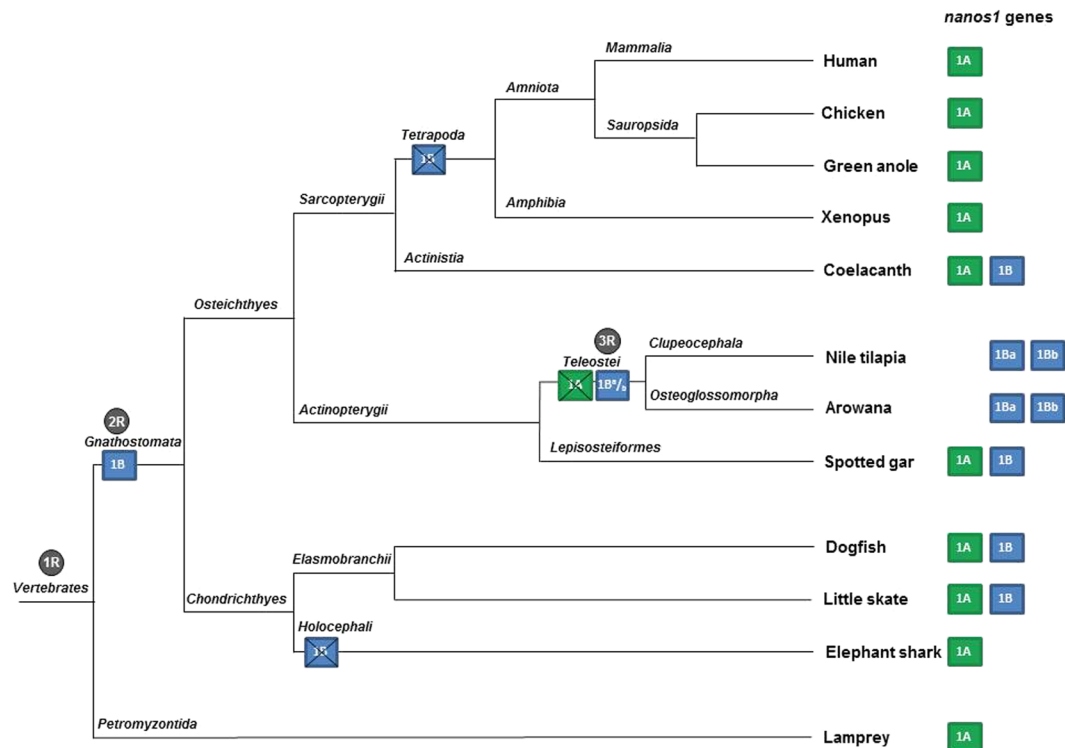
nanos1 genes

Mammalia
Human 1A
Amniota
Sauropsida
Chicken 1A
Tetrapoda
1B
Green anole 1A
Sarcopterygii
Amphibia
Xenopus 1A
Actinistia
Coelacanth 1A 1B
Osteichthyes
3R
Teleostei
1A 1B$^a/_b$
Clupeocephala
Nile tilapia 1Ba 1Bb
Osteoglossomorpha
Arowana 1Ba 1Bb
Actinopterygii
2R
Gnathostomata
1B
Lepisosteiformes
Spotted gar 1A 1B
1R
Vertebrates
Elasmobranchii
Dogfish 1A 1B
Chondrichthyes
Little skate 1A 1B
Holocephali
1B
Elephant shark 1A
Petromyzontida
Lamprey 1A